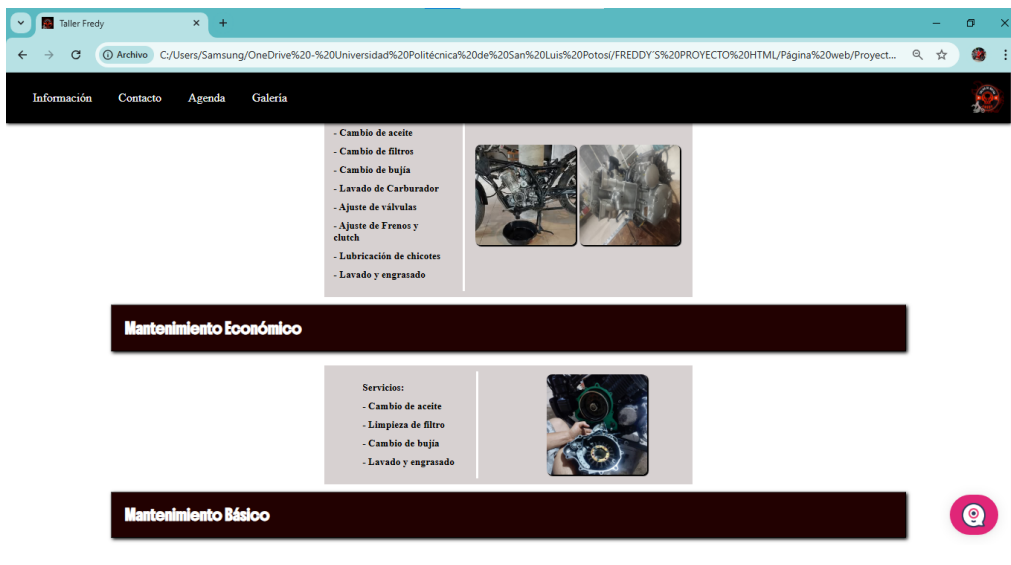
Taller Fredy

Archivo C:/Users/Samsung/OneDrive%20-%20Universidad%20Politécnica%20de%20San%20Luis%20Potosí/FREDDY´S%20PROYECTO%20HTML/Página%20web/Proyect...

Información Contacto Agenda Galería

- Cambio de aceite
- Cambio de filtros
- Cambio de bujía
- Lavado de Carburador
- Ajuste de válvulas
- Ajuste de Frenos y clutch
- Lubricación de chicotes
- Lavado y engrasado

Mantenimiento Económico

Servicios:
- Cambio de aceite
- Limpieza de filtro
- Cambio de bujía
- Lavado y engrasado

Mantenimiento Básico